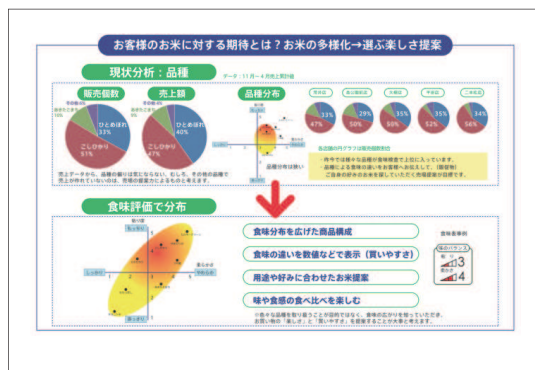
お客様のお米に対する期待とは？お米の多様化→選ぶ楽しさ提案

現状分析：品種

データ：11月～4月売上実績

販売個数

売上額

品種分布

ひとめぼれ 33%

こしひかり 51%

ひとめぼれ 40%

こしひかり 47%

33%

47%

29%

50%

35%

50%

35%

52%

34%

56%

売上データから、品種の偏りは見られない。むしろ、その他の品種で売上が伸びていないのは、流通の都合によるものと考えます。

食味評価で分布

食味分布を広げた商品構成

食味の違いを数値などで表示（買いやすさ）

用途や好みに合わせたお米提案

味や食感の食べ比べを楽しむ

食味表示例

3

4